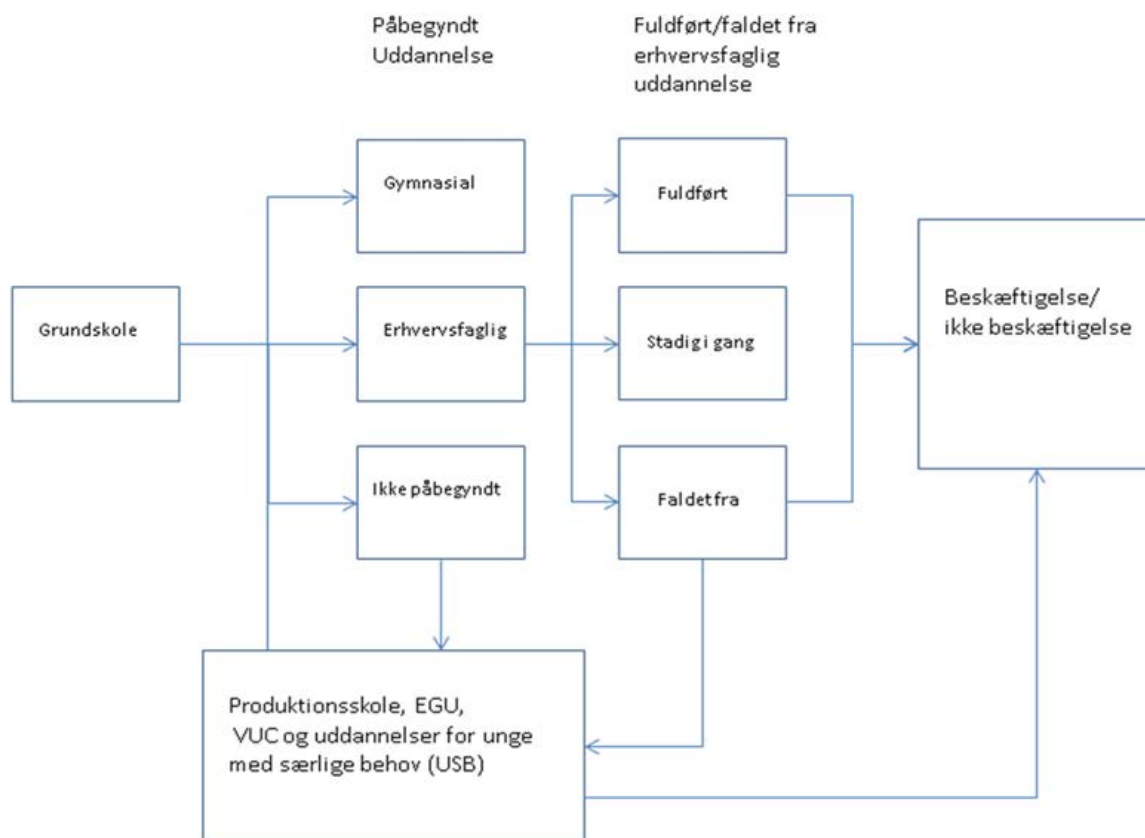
Påbegyndt Uddannelse

Fuldført/faldet fra erhvervsfaglig uddannelse

Gymnasial

Fuldført

Grundskole

Erhvervsfaglig

Stadigi gang

Beskæftigelse/ ikke beskæftigelse

Ikke påbegyndt

Faldetfra

Produktionsskole, EGU, VUC og uddannelser for unge med særlige behov (USB)